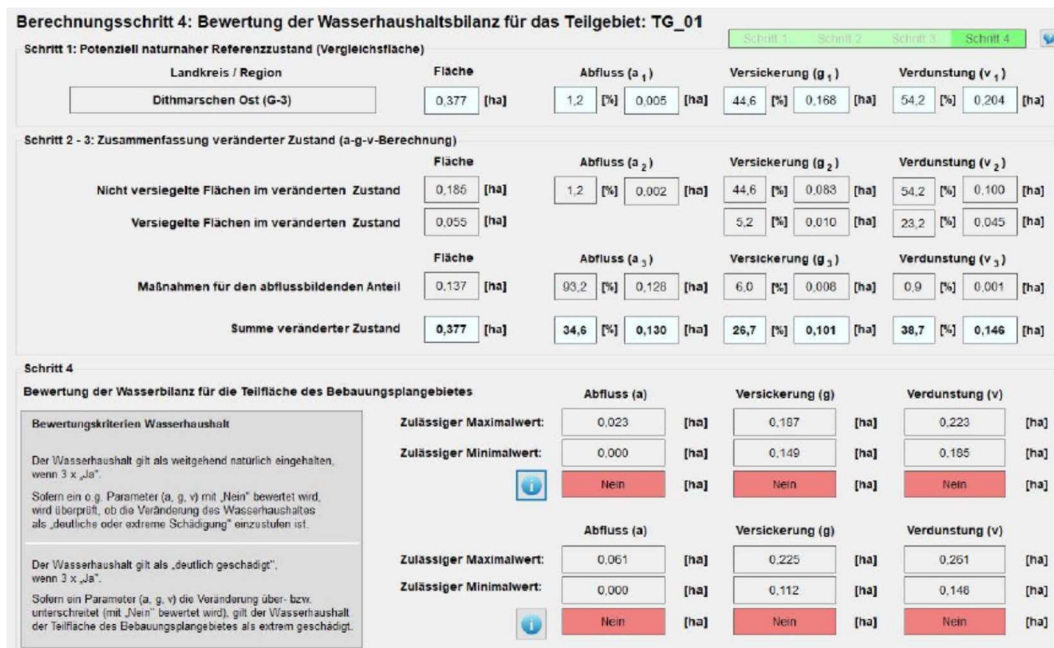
Berechnungsschritt 4: Bewertung der Wasserhaushaltsbilanz für das Teilgebiet: TG_01

Schritt 1 Schritt 2 Schritt 3 Schritt 4

Schritt 1: Potenziell naturnaher Referenzzustand (Vergleichsfläche)

| Landkreis / Region | Fläche | Abfluss ($a_1$) | Versickerung ($g_1$) | Verdunstung ($v_1$) |
|---|---|---|---|---|
| Dithmarschen Ost (G-3) | 0,377 [ha] | 1,2 [%] 0,005 [ha] | 44,6 [%] 0,168 [ha] | 54,2 [%] 0,204 [ha] |

Schritt 2 - 3: Zusammenfassung veränderter Zustand (a-g-v-Berechnung)

| | Fläche | Abfluss ($a_2$) | Versickerung ($g_2$) | Verdunstung ($v_2$) |
|---|---|---|---|---|
| Nicht versiegelte Flächen im veränderten Zustand | 0,185 [ha] | 1,2 [%] 0,002 [ha] | 44,6 [%] 0,083 [ha] | 54,2 [%] 0,100 [ha] |
| Versiegelte Flächen im veränderten Zustand | 0,055 [ha] | | 5,2 [%] 0,010 [ha] | 23,2 [%] 0,045 [ha] |

| | Fläche | Abfluss ($a_3$) | Versickerung ($g_3$) | Verdunstung ($v_3$) |
|---|---|---|---|---|
| Maßnahmen für den abflussbildenden Anteil | 0,137 [ha] | 93,2 [%] 0,128 [ha] | 6,0 [%] 0,008 [ha] | 0,9 [%] 0,001 [ha] |
| Summe veränderter Zustand | 0,377 [ha] | 34,6 [%] 0,130 [ha] | 26,7 [%] 0,101 [ha] | 38,7 [%] 0,146 [ha] |

Schritt 4

Bewertung der Wasserbilanz für die Teilfläche des Bebauungsplangebietes

Bewertungskriterien Wasserhaushalt

Der Wasserhaushalt gilt als weitgehend natürlich eingehalten, wenn 3 x „Ja".

Sofern ein o.g. Parameter (a, g, v) mit „Nein" bewertet wird, wird überprüft, ob die Veränderung des Wasserhaushaltes als „deutliche oder extreme Schädigung" einzustufen ist.

Der Wasserhaushalt gilt als „deutlich geschädigt", wenn 3 x „Ja".

Sofern ein Parameter (a, g, v) die Veränderung über- bzw. unterschreitet (mit „Nein" bewertet wird), gilt der Wasserhaushalt der Teilfläche des Bebauungsplangebietes als extrem geschädigt.

| | Abfluss (a) | | Versickerung (g) | | Verdunstung (v) | |
|---|---|---|---|---|---|---|
| Zulässiger Maximalwert: | 0,023 | [ha] | 0,187 | [ha] | 0,223 | [ha] |
| Zulässiger Minimalwert: | 0,000 | [ha] | 0,149 | [ha] | 0,185 | [ha] |
| | Nein | [ha] | Nein | [ha] | Nein | [ha] |

| | Abfluss (a) | | Versickerung (g) | | Verdunstung (v) | |
|---|---|---|---|---|---|---|
| Zulässiger Maximalwert: | 0,061 | [ha] | 0,225 | [ha] | 0,261 | [ha] |
| Zulässiger Minimalwert: | 0,000 | [ha] | 0,112 | [ha] | 0,148 | [ha] |
| | Nein | [ha] | Nein | [ha] | Nein | [ha] |